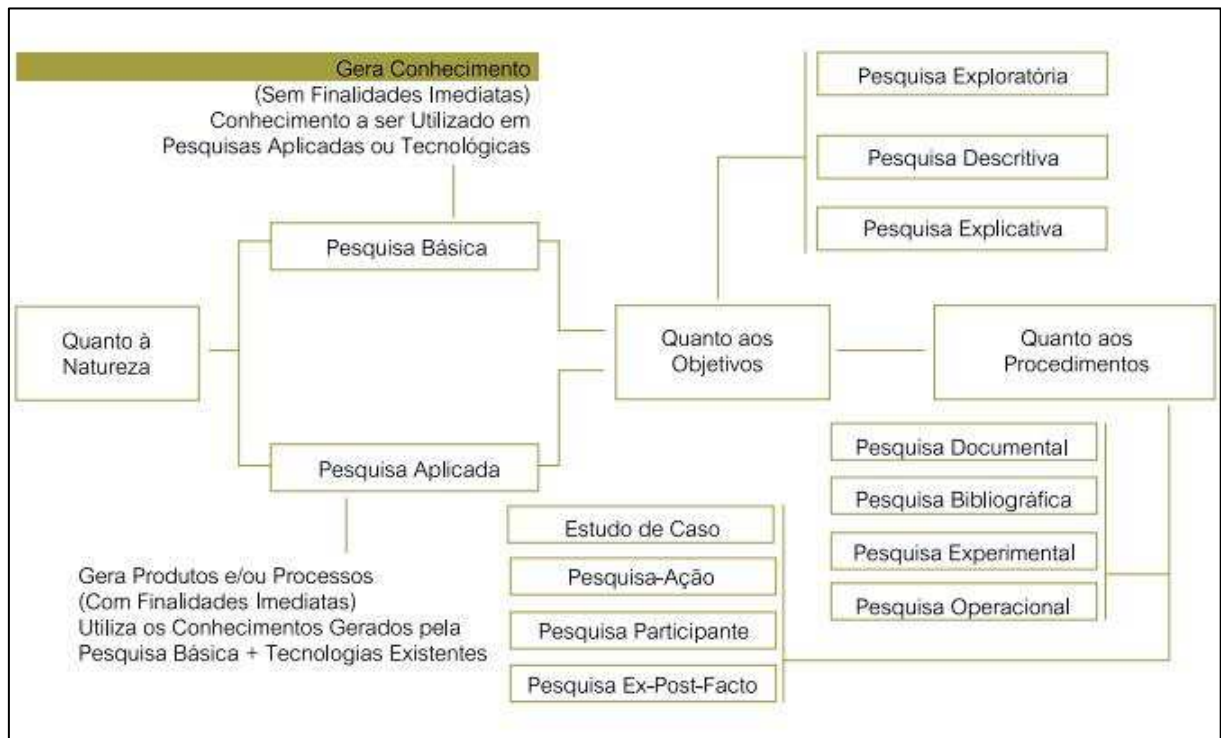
Gera Conhecimento
(Sem Finalidades Imediatas)
Conhecimento a ser Utilizado em Pesquisas Aplicadas ou Tecnológicas

Pesquisa Básica

Quanto à Natureza

Pesquisa Aplicada

Gera Produtos e/ou Processos
(Com Finalidades Imediatas)
Utiliza os Conhecimentos Gerados pela Pesquisa Básica + Tecnologias Existentes

Pesquisa Exploratória

Pesquisa Descritiva

Pesquisa Explicativa

Quanto aos Objetivos

Quanto aos Procedimentos

Pesquisa Documental

Pesquisa Bibliográfica

Pesquisa Experimental

Pesquisa Operacional

Estudo de Caso

Pesquisa-Ação

Pesquisa Participante

Pesquisa Ex-Post-Facto